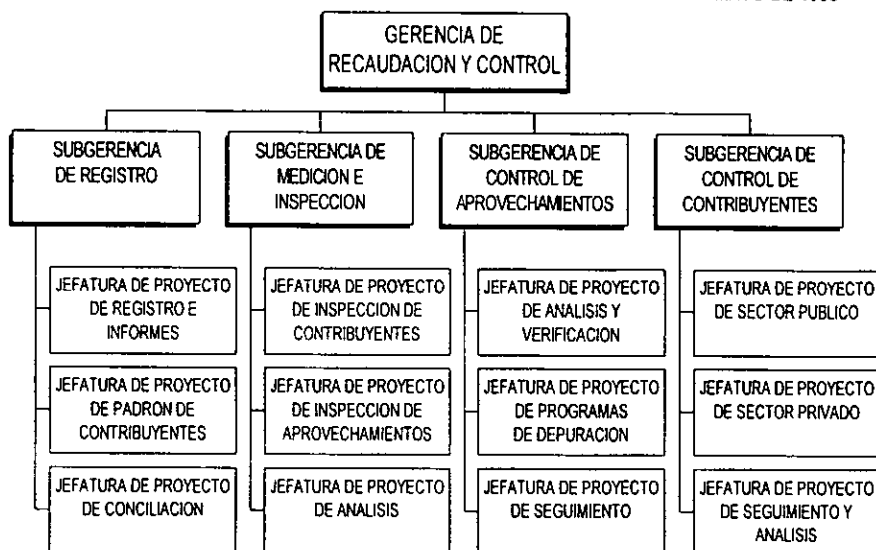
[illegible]

GERENCIA DE RECAUDACION Y CONTROL

SUBGERENCIA DE REGISTRO

JEFATURA DE PROYECTO DE REGISTRO E INFORMES

JEFATURA DE PROYECTO DE PADRON DE CONTRIBUYENTES

JEFATURA DE PROYECTO DE CONCILIACION

SUBGERENCIA DE MEDICION E INSPECCION

JEFATURA DE PROYECTO DE INSPECCION DE CONTRIBUYENTES

JEFATURA DE PROYECTO DE INSPECCION DE APROVECHAMIENTOS

JEFATURA DE PROYECTO DE ANALISIS

SUBGERENCIA DE CONTROL DE APROVECHAMIENTOS

JEFATURA DE PROYECTO DE ANALISIS Y VERIFICACION

JEFATURA DE PROYECTO DE PROGRAMAS DE DEPURACION

JEFATURA DE PROYECTO DE SEGUIMIENTO

SUBGERENCIA DE CONTROL DE CONTRIBUYENTES

JEFATURA DE PROYECTO DE SECTOR PUBLICO

JEFATURA DE PROYECTO DE SECTOR PRIVADO

JEFATURA DE PROYECTO DE SEGUIMIENTO Y ANALISIS